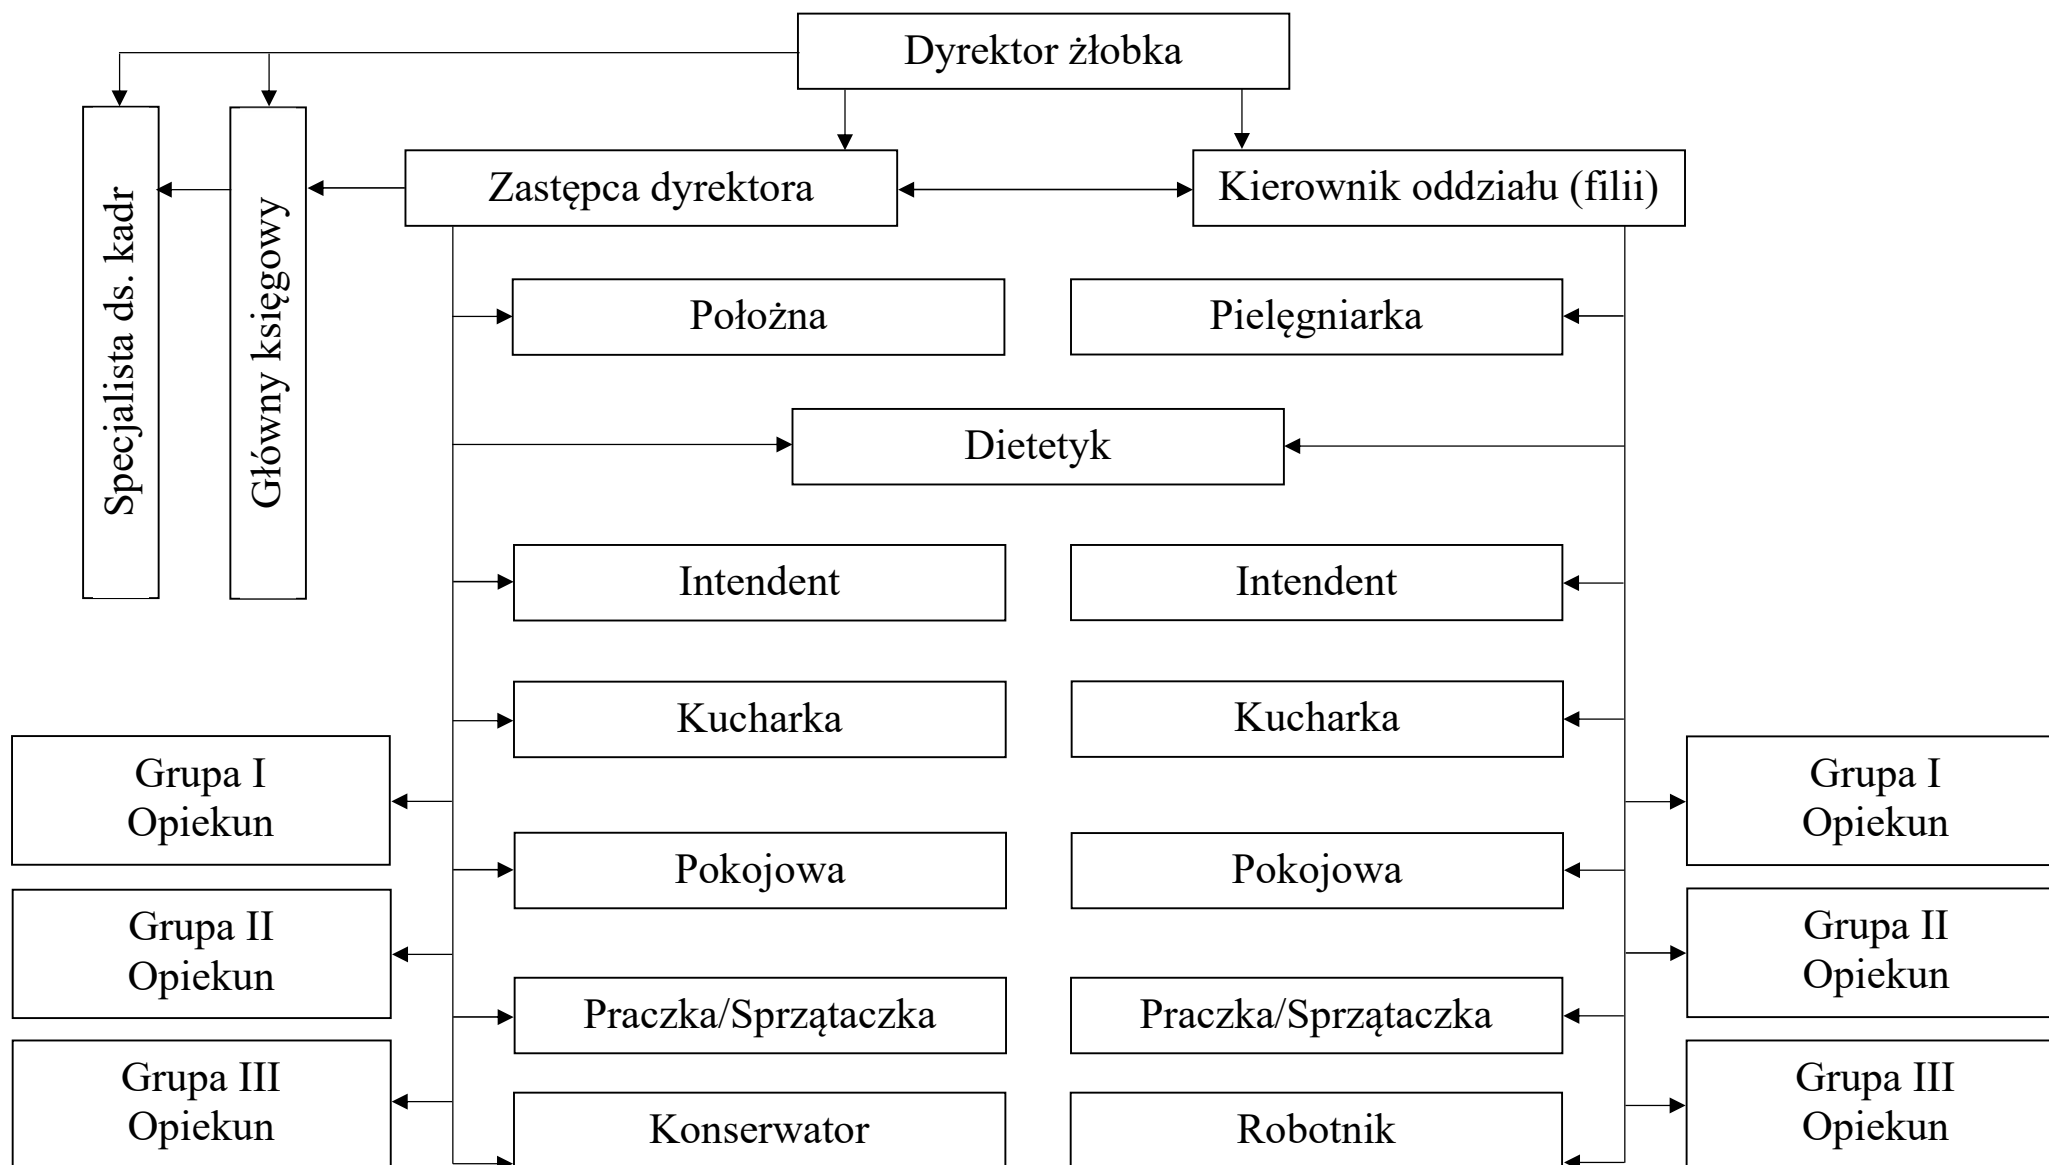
Dyrektor żłobka

Specjalista ds. kadr

Główny księgowy

Zastępca dyrektora

Kierownik oddziału (filii)

Położna

Pielęgniarka

Dietetyk

Intendent

Intendent

Kucharka

Kucharka

Grupa I
Opiekun

Grupa I
Opiekun

Pokojowa

Pokojowa

Grupa II
Opiekun

Grupa II
Opiekun

Praczka/Sprzątaczka

Praczka/Sprzątaczka

Grupa III
Opiekun

Konserwator

Robotnik

Grupa III
Opiekun